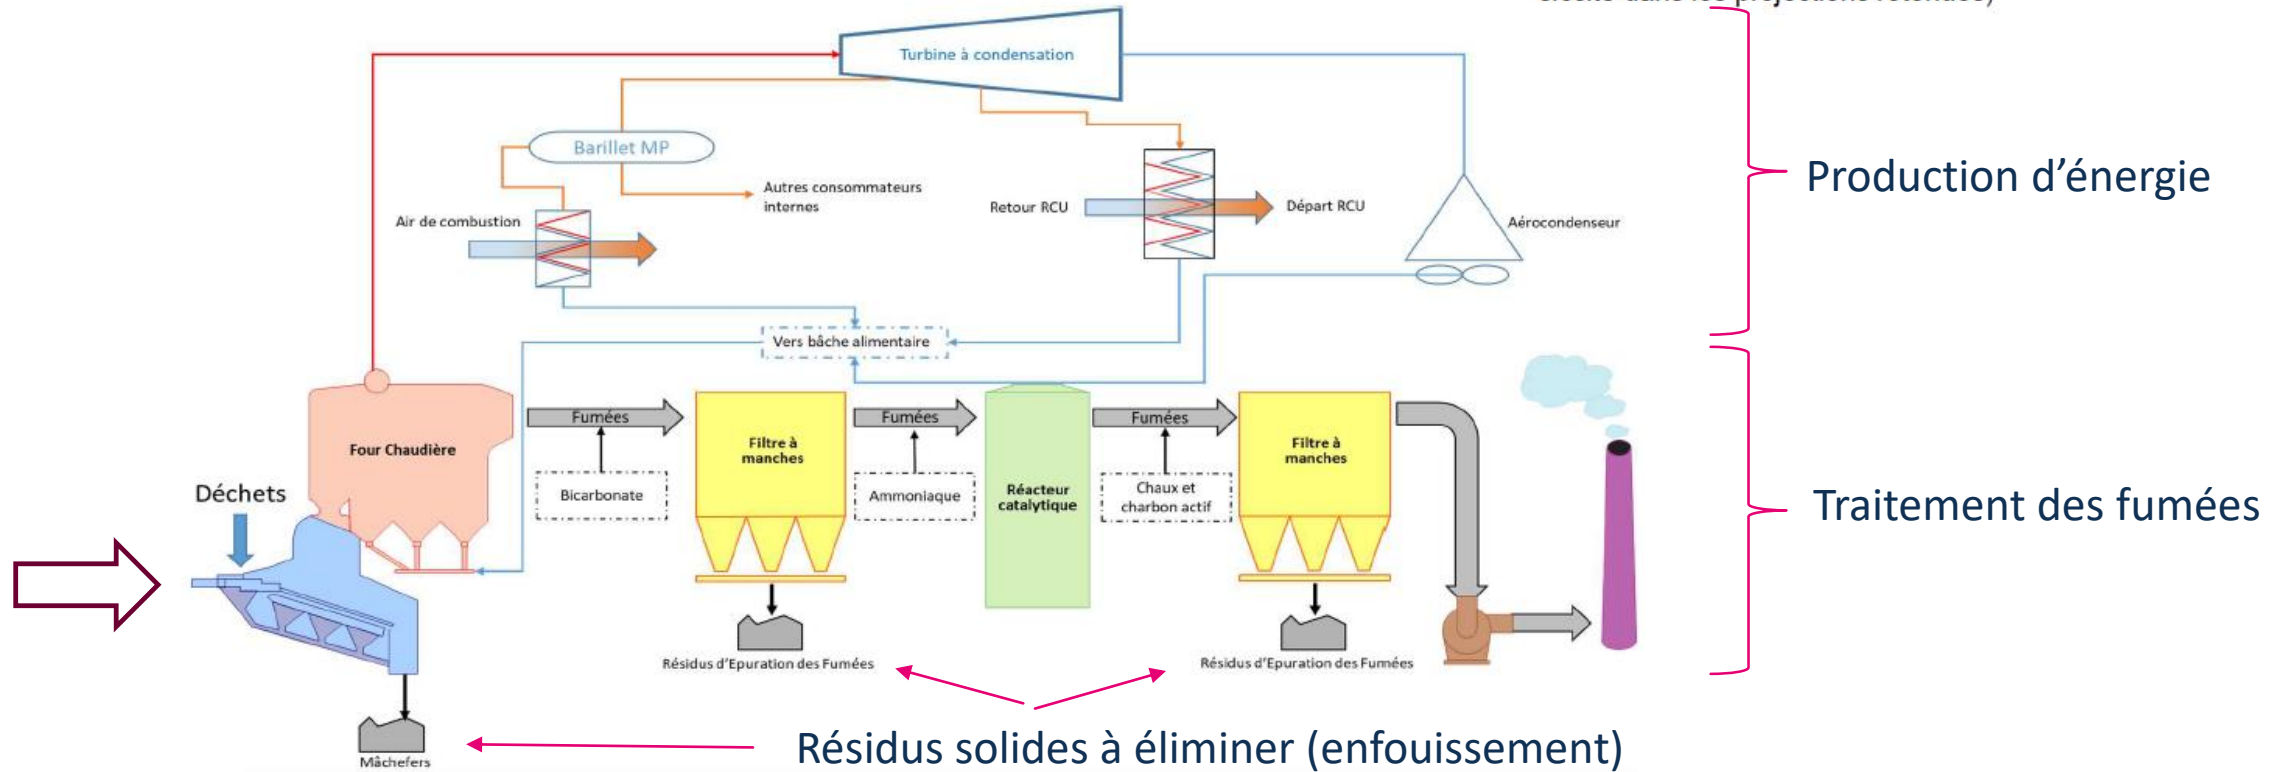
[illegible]

Turbine à condensation

Barillet MP

Autres consommateurs internes

Air de combustion

Retour RCU

Départ RCU

Aérocondenseur

Production d'énergie

Vers bâche alimentaire

Four Chaudière

Déchets

Fumées

Bicarbonate

Filtre à manches

Fumées

Ammoniaque

Réacteur catalytique

Fumées

Chaux et charbon actif

Filtre à manches

Traitement des fumées

Résidus d'Epuration des Fumées

Résidus d'Epuration des Fumées

Mâchefers

Résidus solides à éliminer (enfouissement)